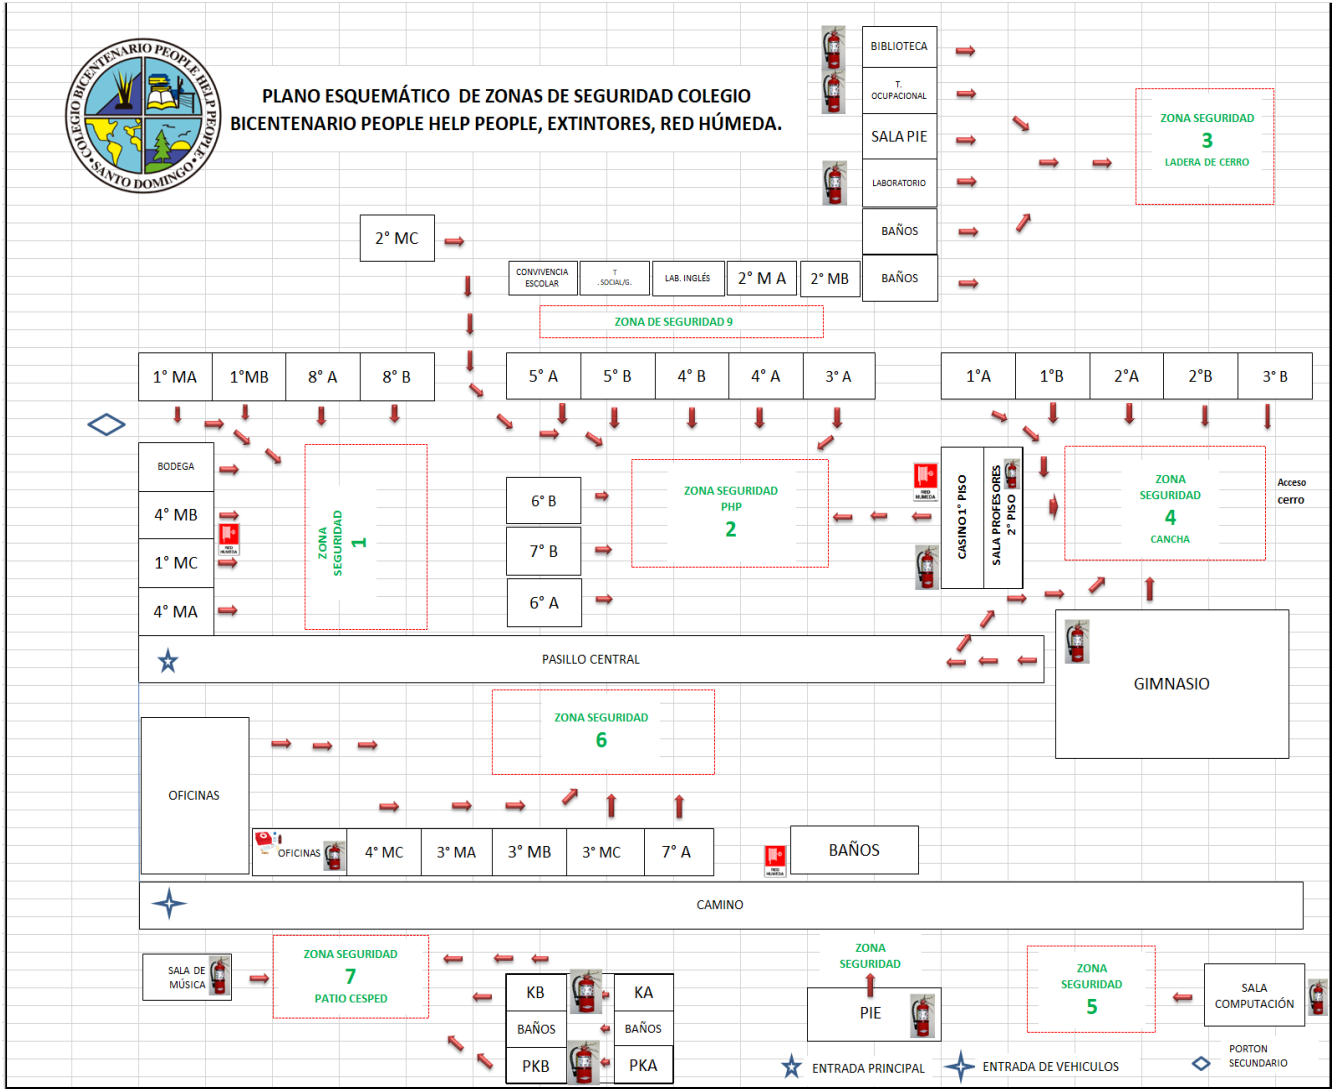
COLEGIO BICENTENARIO PEOPLE HELP PEOPLE SANTO DOMINGO

PLANO ESQUEMÁTICO DE ZONAS DE SEGURIDAD COLEGIO BICENTENARIO PEOPLE HELP PEOPLE, EXTINTORES, RED HÚMEDA.

BIBLIOTECA
T. OCUPACIONAL
SALA PIE
LABORATORIO
BAÑOS
BAÑOS

ZONA SEGURIDAD
3
LADERA DE CERRO

2° MC

CONVIVENCIA ESCOLAR
T. SOCIAL/G.
LAB. INGLÉS
2° M A
2° MB

ZONA DE SEGURIDAD 9

1° MA
1°MB
8° A
8° B

5° A
5° B
4° B
4° A
3° A

1°A
1°B
2°A
2°B
3° B

BODEGA
4° MB
RED HÚMEDA
1° MC
4° MA

ZONA SEGURIDAD 1

6° B
7° B
6° A

ZONA SEGURIDAD PHP
2

RED HÚMEDA
CASINO 1° PISO
SALA PROFESORES 2° PISO

ZONA SEGURIDAD
4
CANCHA

Acceso cerro

PASILLO CENTRAL

GIMNASIO

ZONA SEGURIDAD
6

OFICINAS

OFICINAS
4° MC
3° MA
3° MB
3° MC
7° A

RED HÚMEDA
BAÑOS

CAMINO

SALA DE MÚSICA

ZONA SEGURIDAD
7
PATIO CESPED

KB
BAÑOS
PKB
KA
BAÑOS
PKA

ZONA SEGURIDAD
PIE

ZONA SEGURIDAD
5

SALA COMPUTACIÓN

ENTRADA PRINCIPAL
ENTRADA DE VEHICULOS
PORTON SECUNDARIO